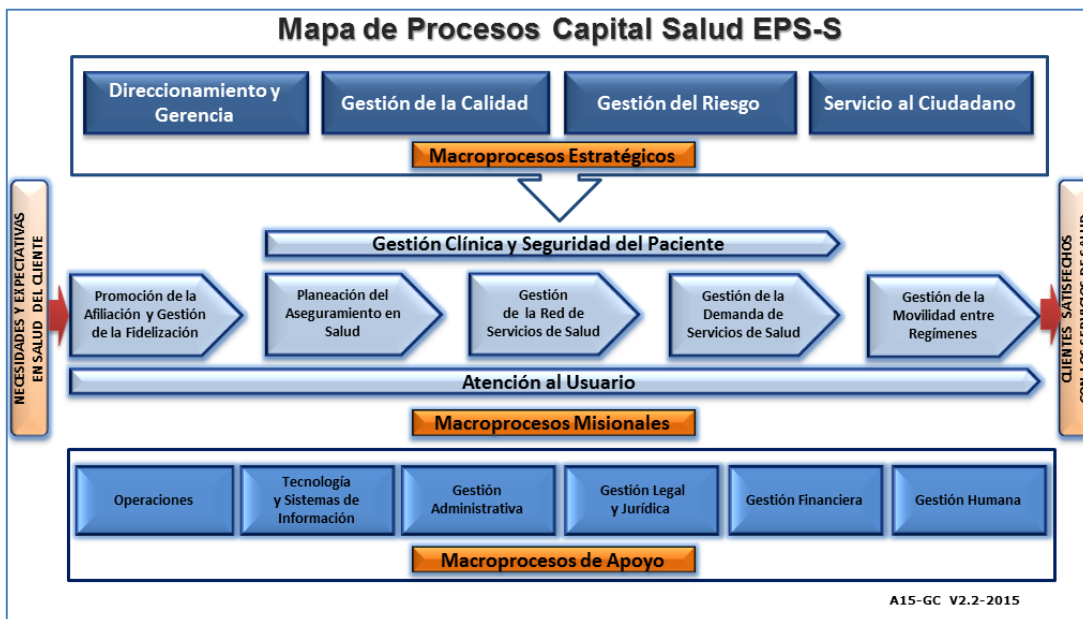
Mapa de Procesos Capital Salud EPS-S

Direccionamiento y Gerencia

Gestión de la Calidad

Gestión del Riesgo

Servicio al Ciudadano

Macroprocesos Estratégicos

NECESIDADES Y EXPECTATIVAS EN SALUD DEL CLIENTE

Gestión Clínica y Seguridad del Paciente

Promoción de la Afiliación y Gestión de la Fidelización

Planeación del Aseguramiento en Salud

Gestión de la Red de Servicios de Salud

Gestión de la Demanda de Servicios de Salud

Gestión de la Movilidad entre Regímenes

Atención al Usuario

Macroprocesos Misionales

CLIENTES SATISFECHOS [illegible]

Operaciones

Tecnología y Sistemas de Información

Gestión Administrativa

Gestión Legal y Jurídica

Gestión Financiera

Gestión Humana

Macroprocesos de Apoyo

A15-GC V2.2-2015